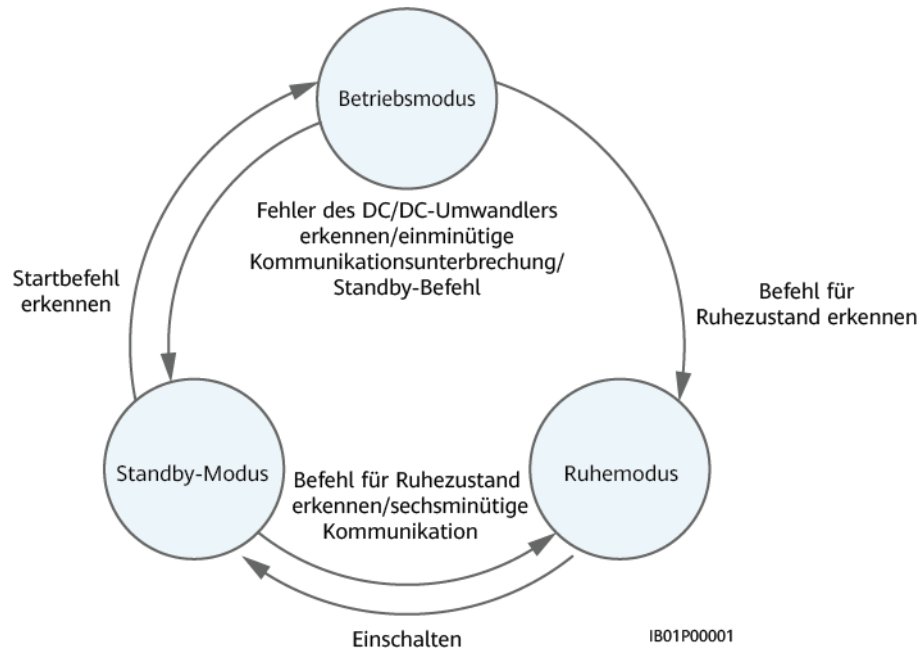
Betriebsmodus

Fehler des DC/DC-Umwandlers erkennen/einminütige Kommunikationsunterbrechung/ Standby-Befehl

Startbefehl erkennen

Befehl für Ruhezustand erkennen

Standby-Modus

Befehl für Ruhezustand erkennen/sechsminütige Kommunikation

Ruhemodus

Einschalten

IB01P00001